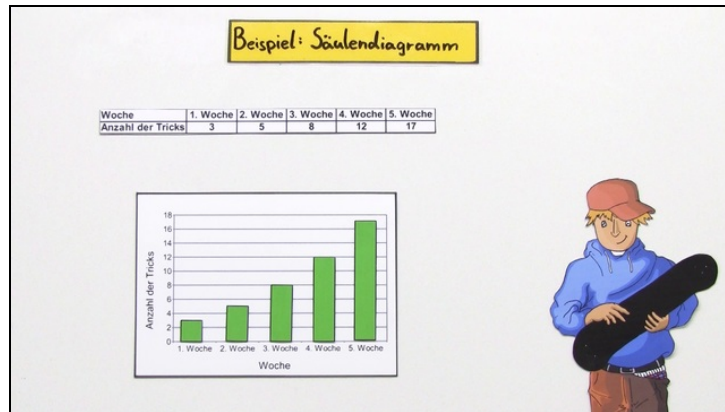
Beispiel: Säulendiagramm

| Woche | 1. Woche | 2. Woche | 3. Woche | 4. Woche | 5. Woche |
|---|---|---|---|---|---|
| Anzahl der Tricks | 3 | 5 | 8 | 12 | 17 |

18
16
14
12
10
8
6
4
2
0

Anzahl der Tricks

1. Woche 2. Woche 3. Woche 4. Woche 5. Woche

Woche